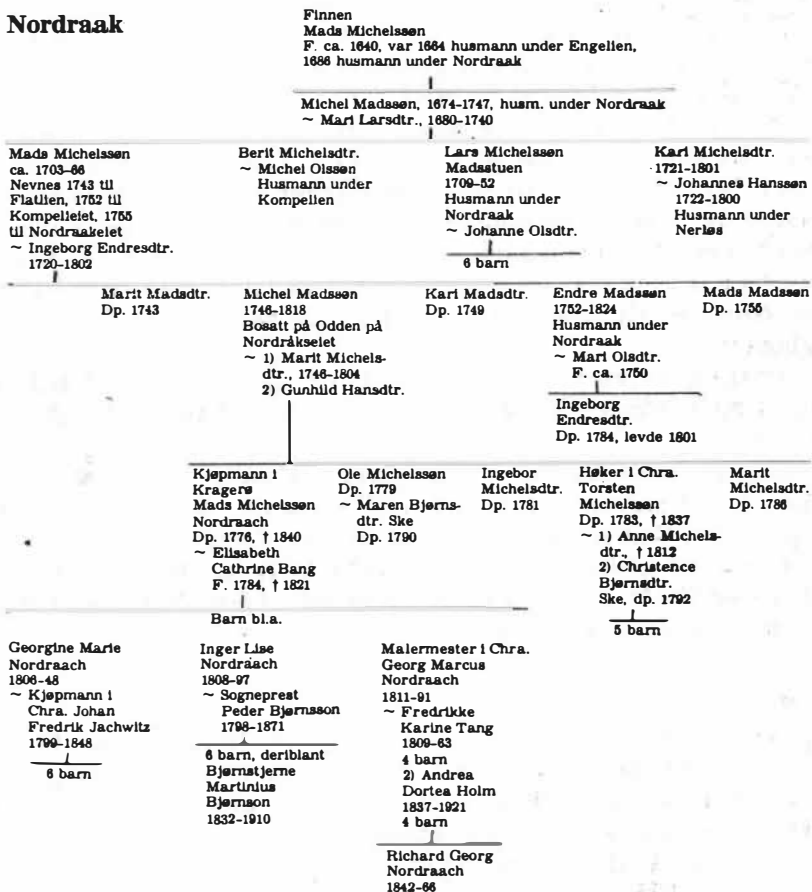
Nordraak

Finnen
Mads Michelssøn
F. ca. 1640, var 1664 husmann under Engellen, 1686 husmann under Nordraak

Michel Madssøn, 1674–1747, husm. under Nordraak
~ Mari Larsdtr., 1680–1740

Mads Michelssøn
ca. 1703–66
Nevnes 1743 til Flatlien, 1752 til Kompelieiet, 1755 til Nordraakeiet
~ Ingeborg Endresdtr.
1720–1802

Berit Michelsdtr.
~ Michel Olssøn
Husmann under Kompelien

Lars Michelssøn
Madsstuen
1709–52
Husmann under Nordraak
~ Johanne Olsdtr.
6 barn

Kari Michelsdtr.
1721–1801
~ Johannes Hanssøn
1722–1800
Husmann under Nerløs

Marit Madsdtr.
Dp. 1743

Michel Madssøn
1746–1818
Bosatt på Odden på Nordråkseiet
~ 1) Marit Michelsdtr., 1746–1804
2) Gunhild Hansdtr.

Kari Madsdtr.
Dp. 1749

Endre Madssøn
1752–1824
Husmann under Nordraak
~ Mari Olsdtr.
F. ca. 1750

Ingeborg Endresdtr.
Dp. 1784, levde 1801

Mads Madssøn
Dp. 1755

Kjøpmann i Kragerø
Mads Michelssøn Nordraach
Dp. 1776, † 1840
~ Elisabeth Cathrine Bang
F. 1784, † 1821

Barn bl.a.

Ole Michelssøn
Dp. 1779
~ Maren Bjørnsdtr. Ske
Dp. 1790

Ingebor Michelsdtr.
Dp. 1781

Høker i Chra.
Torsten Michelssøn
Dp. 1783, † 1837
~ 1) Anne Michelsdtr., † 1812
2) Christence Bjørnsdtr.
Ske, dp. 1792
5 barn

Marit Michelsdtr.
Dp. 1786

Georgine Marie Nordraach
1806–48
~ Kjøpmann i Chra. Johan Fredrik Jachwitz
1799–1848
6 barn

Inger Lise Nordraach
1808–97
~ Sogneprest Peder Bjørnsson
1798–1871
6 barn, deriblant Bjørnstjerne Martinius Bjørnson
1832–1910

Malermester i Chra.
Georg Marcus Nordraach
1811–91
~ Fredrikke Karine Tang
1809–63
4 barn
2) Andrea Dortea Holm
1837–1921
4 barn

Richard Georg Nordraach
1842–66